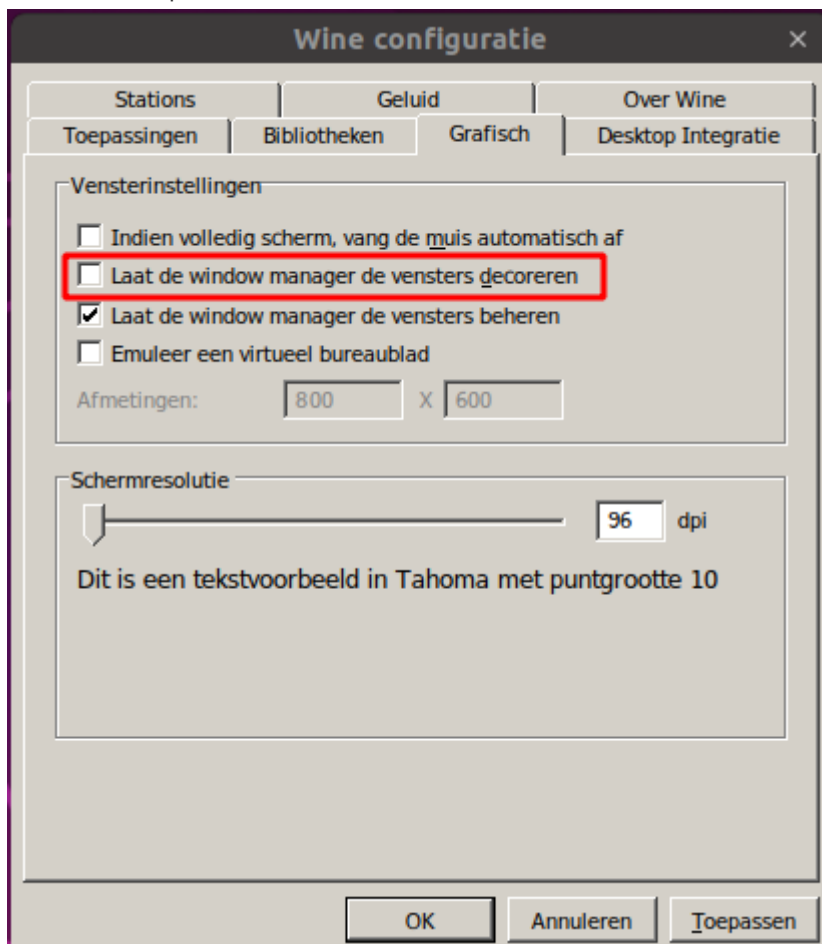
Wine configuratie

Stations
Geluid
Over Wine
Toepassingen
Bibliotheken
Grafisch
Desktop Integratie

Vensterinstellingen

Indien volledig scherm, vang de muis automatisch af
Laat de window manager de vensters decoreren
Laat de window manager de vensters beheren
Emuleer een virtueel bureaublad
Afmetingen: 800 X 600

Schermresolutie

96 dpi

Dit is een tekstvoorbeeld in Tahoma met puntgrootte 10

OK
Annuleren
Toepassen